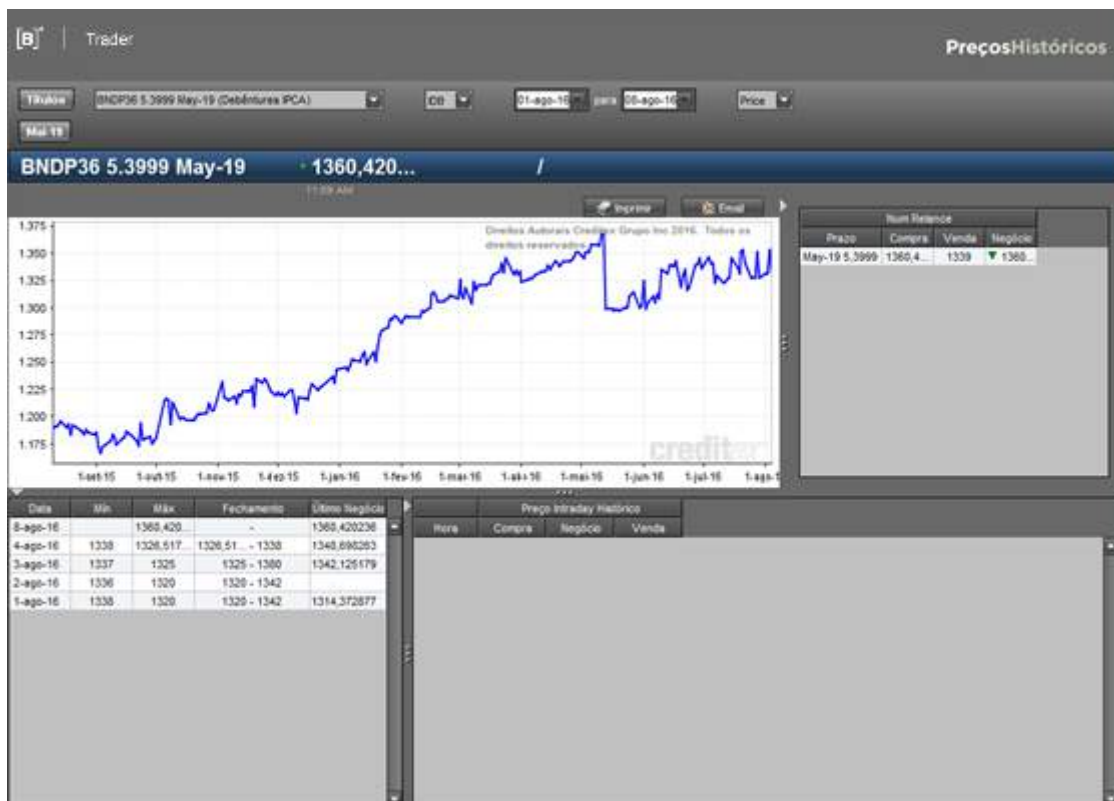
[B]³ | Trader

PreçosHistóricos

Títulos BNDP36 5.3999 May-19 (Debêntures IPCA) DB 01-ago-16 para 08-ago-16 Price

Mai 19

BNDP36 5.3999 May-19 1360,420... /

11:09 AM

Imprimir Email

Direitos Autorais Creditex Grupo Inc 2016. Todos os direitos reservados.

1.375
1.350
1.325
1.300
1.275
1.250
1.225
1.200
1.175

1-set-15 1-out-15 1-nov-15 1-dez-15 1-jan-16 1-fev-16 1-mar-16 1-abr-16 1-mai-16 1-jun-16 1-jul-16 1-ago-1

creditex

Num Relance

| Prazo | Compra | Venda | Negócio |
|---|---|---|---|
| May-19 5,3999 | 1360,4... | 1339 | ▼ 1360... |

| Data | Mín | Máx | Fechamento | Último Negócio |
|---|---|---|---|---|
| 8-ago-16 | | 1360,420... | - | 1360,420236 |
| 4-ago-16 | 1338 | 1326,517... | 1326,51... - 1338 | 1348,698263 |
| 3-ago-16 | 1337 | 1325 | 1325 - 1380 | 1342,125179 |
| 2-ago-16 | 1336 | 1320 | 1320 - 1342 | |
| 1-ago-16 | 1338 | 1320 | 1320 - 1342 | 1314,372877 |

Preço Intraday Histórico

| Hora | Compra | Negócio | Venda |
|---|---|---|---|